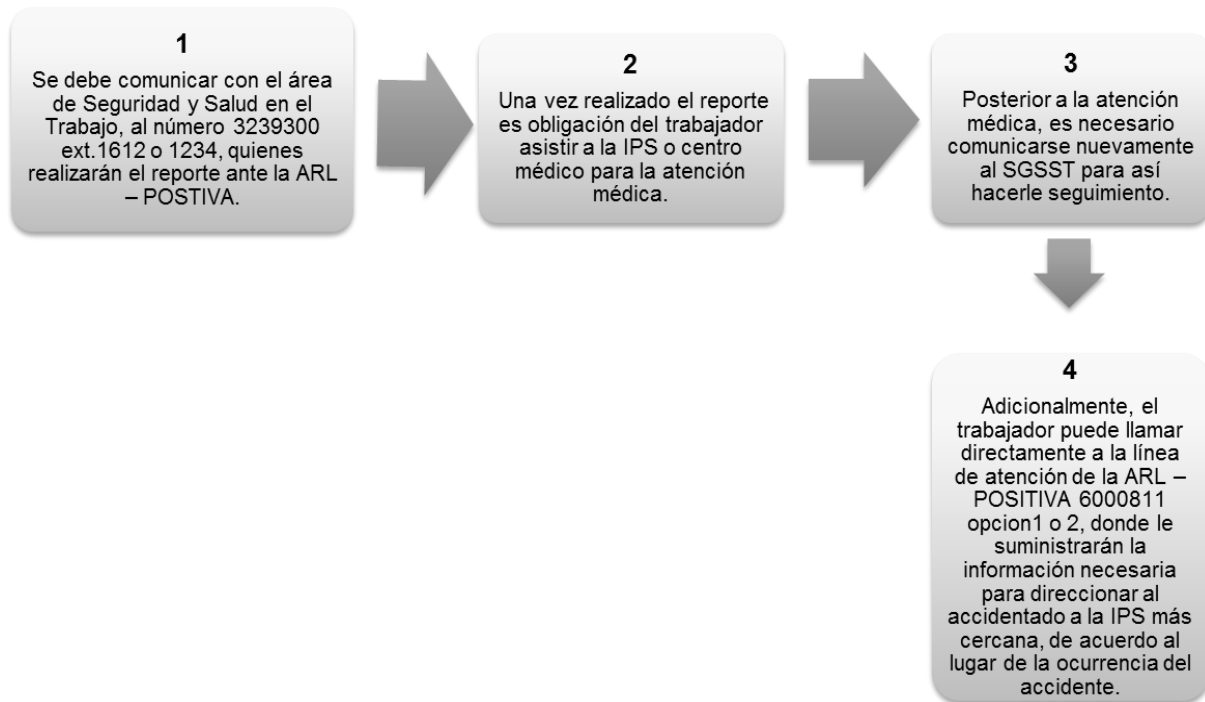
1

Se debe comunicar con el área de Seguridad y Salud en el Trabajo, al número 3239300 ext.1612 o 1234, quienes realizarán el reporte ante la ARL – POSTIVA.

2

Una vez realizado el reporte es obligación del trabajador asistir a la IPS o centro médico para la atención médica.

3

Posterior a la atención médica, es necesario comunicarse nuevamente al SGSST para así hacerle seguimiento.

4

Adicionalmente, el trabajador puede llamar directamente a la línea de atención de la ARL – POSITIVA 6000811 opcion1 o 2, donde le suministrarán la información necesaria para direccionar al accidentado a la IPS más cercana, de acuerdo al lugar de la ocurrencia del accidente.